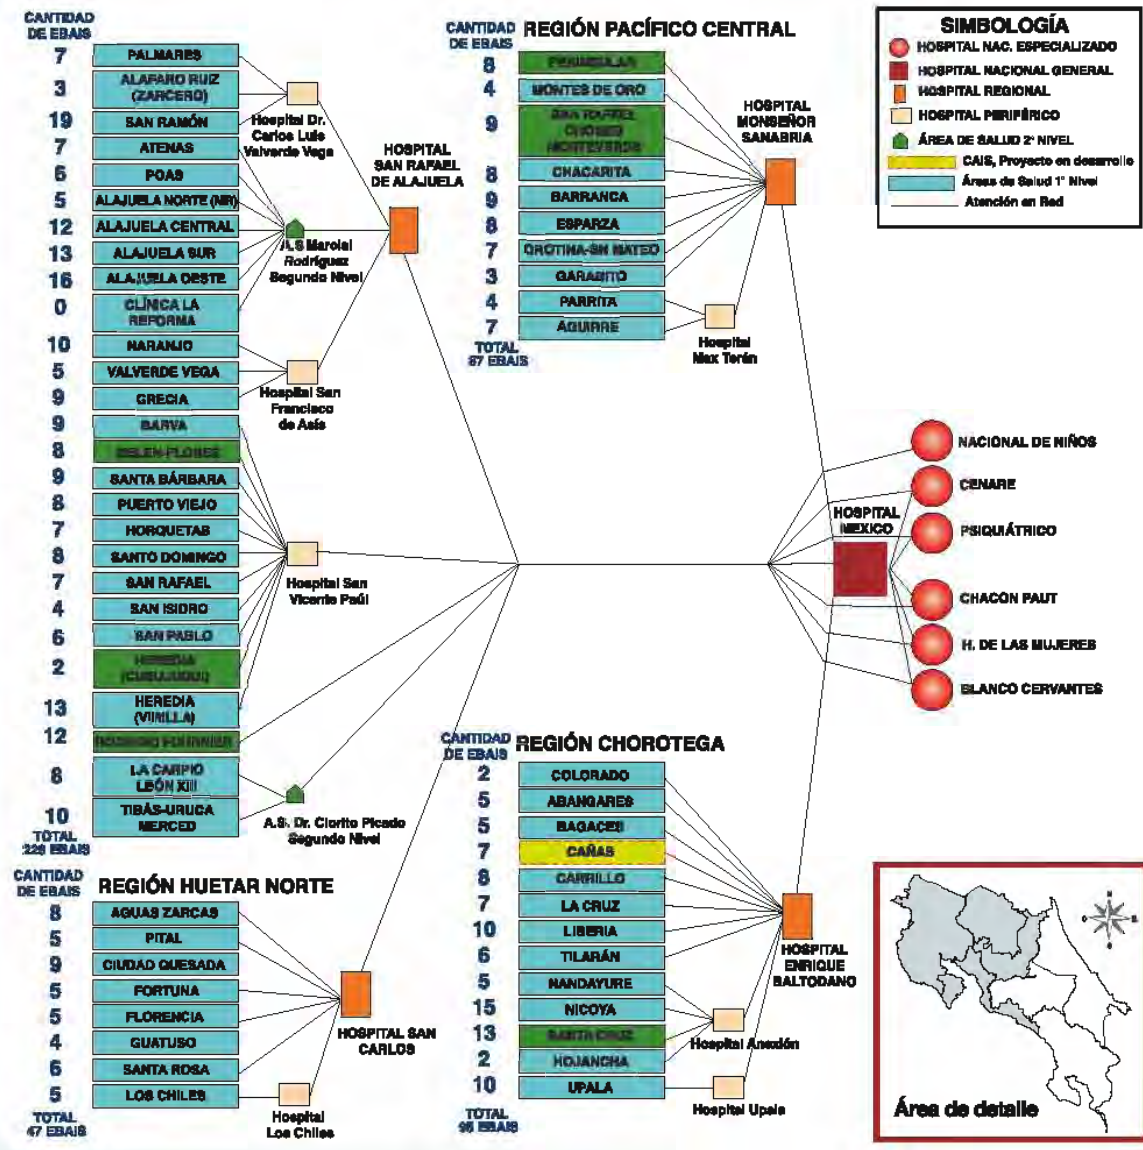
CANTIDAD DE EBAIS

| | |
|---|---|
| 7 | PALMARES |
| 3 | ALFARO RUIZ (ZARCERO) |
| 19 | SAN RAMÓN |
| 7 | ATENAS |
| 6 | POAS |
| 5 | ALAJUELA NORTE (MR) |
| 12 | ALAJUELA CENTRAL |
| 13 | ALAJUELA SUR |
| 16 | ALAJUELA OESTE |
| 0 | CLÍNICA LA REFORMA |
| 10 | NARANJO |
| 5 | VALVERDE VEGA |
| 9 | GRECIA |
| 9 | BARVA |
| 8 | BELEN-FLORES |
| 9 | SANTA BÁRBARA |
| 8 | PUERTO VIEJO |
| 7 | HORQUETAS |
| 8 | SANTO DOMINGO |
| 7 | SAN RAFAEL |
| 4 | SAN ISIDRO |
| 6 | SAN PABLO |
| 2 | HEREDIA (CUBUJUQUI) |
| 13 | HEREDIA (VIRILLA) |
| 12 | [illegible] |
| 8 | LA CARPIO LEÓN XIII |
| 10 | TIBÁS-URUCA MERCED |

TOTAL 229 EBAIS

Hospital Dr. Carlos Luis Valverde Vega

A.S Marcial Rodríguez Segundo Nivel

HOSPITAL SAN RAFAEL DE ALAJUELA

Hospital San Francisco de Asís

Hospital San Vicente Paúl

A.S. Dr. Clorito Picado Segundo Nivel

CANTIDAD DE EBAIS REGIÓN PACÍFICO CENTRAL

| | |
|---|---|
| 8 | PENINSULAR |
| 4 | MONTES DE ORO |
| 9 | SAN RAFAEL CHOMES MONTEVERDE |
| 8 | CHACARITA |
| 9 | BARRANCA |
| 8 | ESPARZA |
| 7 | OROTINA-SAN MATEO |
| 3 | GARABITO |
| 4 | PARRITA |
| 7 | AGUIRRE |

TOTAL 67 EBAIS

HOSPITAL MONSEÑOR SANABRIA

Hospital Max Terán

SIMBOLOGÍA
HOSPITAL NAC. ESPECIALIZADO
HOSPITAL NACIONAL GENERAL
HOSPITAL REGIONAL
HOSPITAL PERIFÉRICO
ÁREA DE SALUD 2° NIVEL
CAIS, Proyecto en desarrollo
Áreas de Salud 1° Nivel
Atención en Red

NACIONAL DE NIÑOS
CENARE
HOSPITAL MEXICO
PSIQUIÁTRICO
CHACON PAUT
H. DE LAS MUJERES
BLANCO CERVANTES

CANTIDAD DE EBAIS REGIÓN CHOROTEGA

| | |
|---|---|
| 2 | COLORADO |
| 5 | ABANGARES |
| 5 | BAGACES |
| 7 | CAÑAS |
| 8 | CARRILLO |
| 7 | LA CRUZ |
| 10 | LIBERIA |
| 6 | TILARÁN |
| 5 | NANDAYURE |
| 15 | NICOYA |
| 13 | SANTA CRUZ |
| 2 | HOJANCHA |
| 10 | UPALA |

TOTAL 95 EBAIS

HOSPITAL ENRIQUE BALTODANO

Hospital Anexión

Hospital Upala

CANTIDAD DE EBAIS REGIÓN HUETAR NORTE

| | |
|---|---|
| 8 | AGUAS ZARCAS |
| 5 | PITAL |
| 9 | CIUDAD QUESADA |
| 5 | FORTUNA |
| 5 | FLORENCIA |
| 4 | GUATUSO |
| 6 | SANTA ROSA |
| 5 | LOS CHILES |

TOTAL 47 EBAIS

HOSPITAL SAN CARLOS

Hospital Los Chiles

Área de detalle